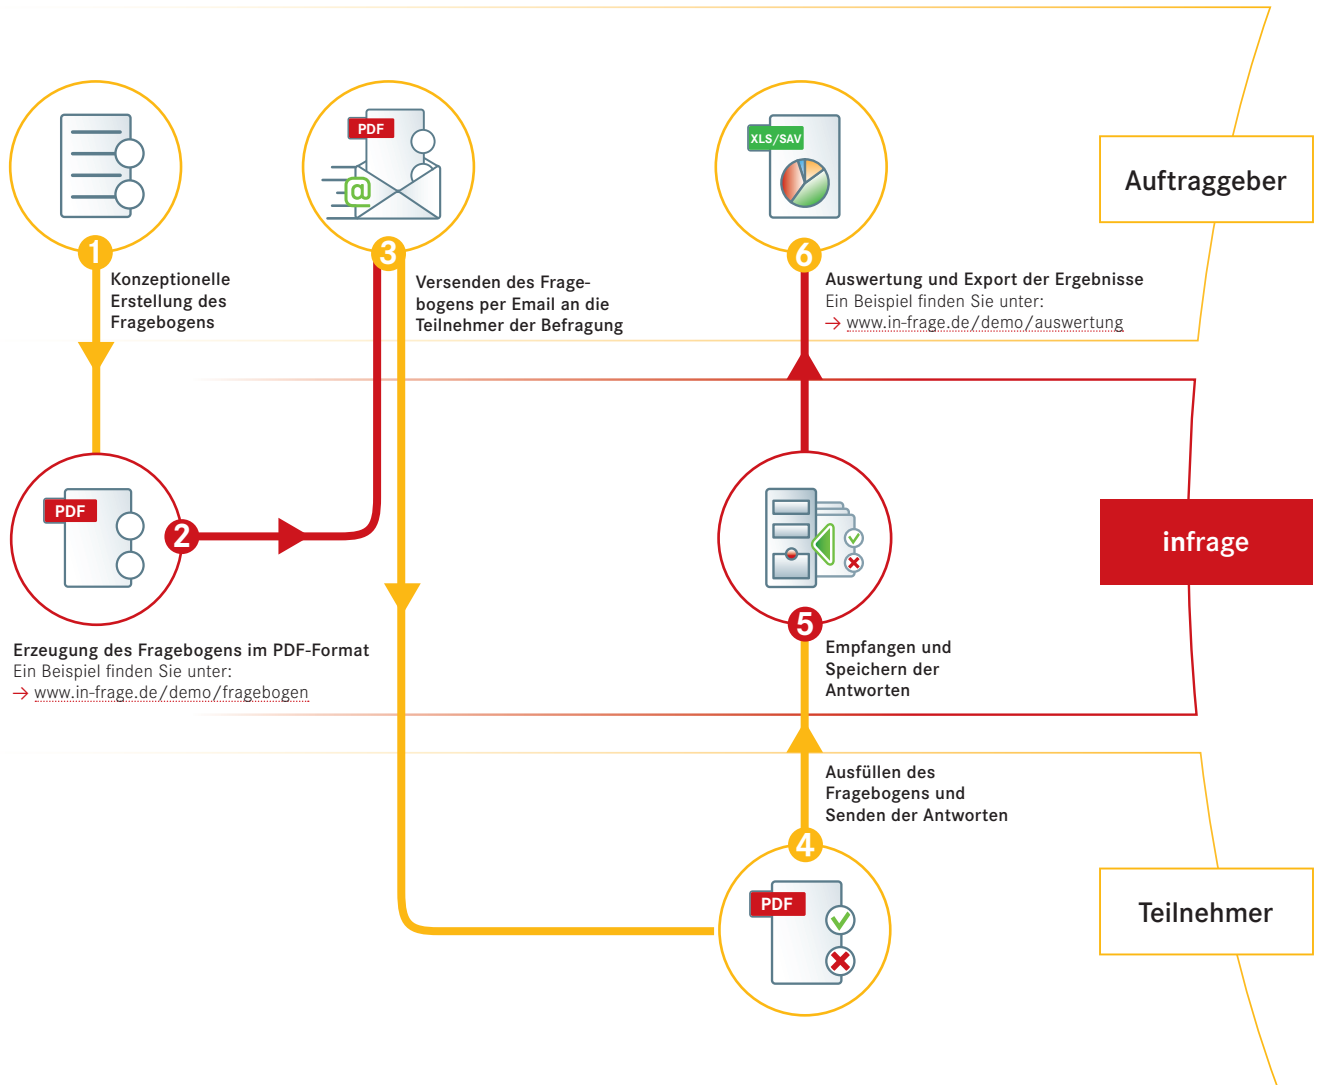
PDF

XLS/SAV

Auftraggeber

1 Konzeptionelle Erstellung des Fragebogens

3 Versenden des Fragebogens per Email an die Teilnehmer der Befragung

6 Auswertung und Export der Ergebnisse
Ein Beispiel finden Sie unter:
→ www.in-frage.de/demo/auswertung

PDF

2

infrage

5

Erzeugung des Fragebogens im PDF-Format
Ein Beispiel finden Sie unter:
→ www.in-frage.de/demo/fragebogen

Empfangen und Speichern der Antworten

Ausfüllen des Fragebogens und Senden der Antworten

4

PDF

Teilnehmer